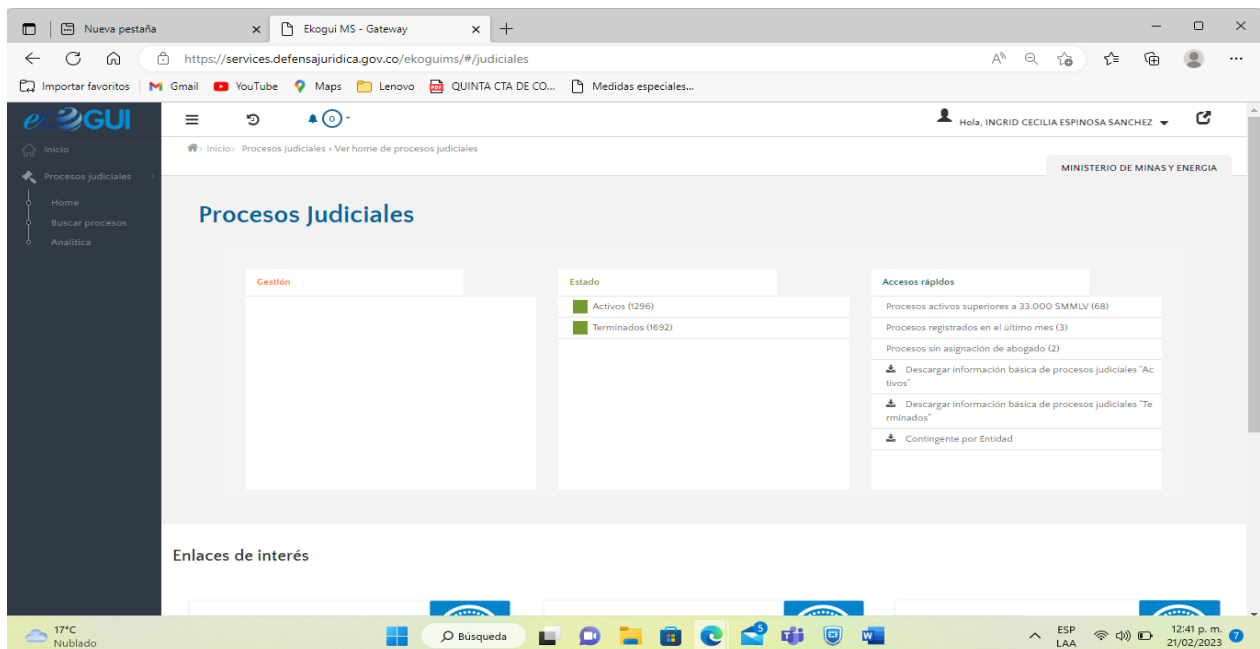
Nueva pestaña
Ekogui MS - Gateway
https://services.defensajuridica.gov.co/ekoguims/#/judiciales
Importar favoritos | Gmail YouTube Maps Lenovo QUINTA CTA DE CO... Medidas especiales...

eKOGUI
Inicio
Procesos judiciales
Home
Buscar procesos
Analítica

0
Hola, INGRID CECILIA ESPINOSA SANCHEZ

Inicio › Procesos Judiciales › Ver home de procesos judiciales
MINISTERIO DE MINAS Y ENERGIA

Procesos Judiciales

Gestión

Estado
Activos (1296)
Terminados (1692)

Accesos rápidos
Procesos activos superiores a 33.000 SMMLV (68)
Procesos registrados en el último mes (3)
Procesos sin asignación de abogado (2)
Descargar información básica de procesos judiciales "Activos"
Descargar información básica de procesos judiciales "Terminados"
Contingente por Entidad

Enlaces de interés

17°C
Nublado
Búsqueda
ESP
LAA
12:41 p. m.
21/02/2023
7